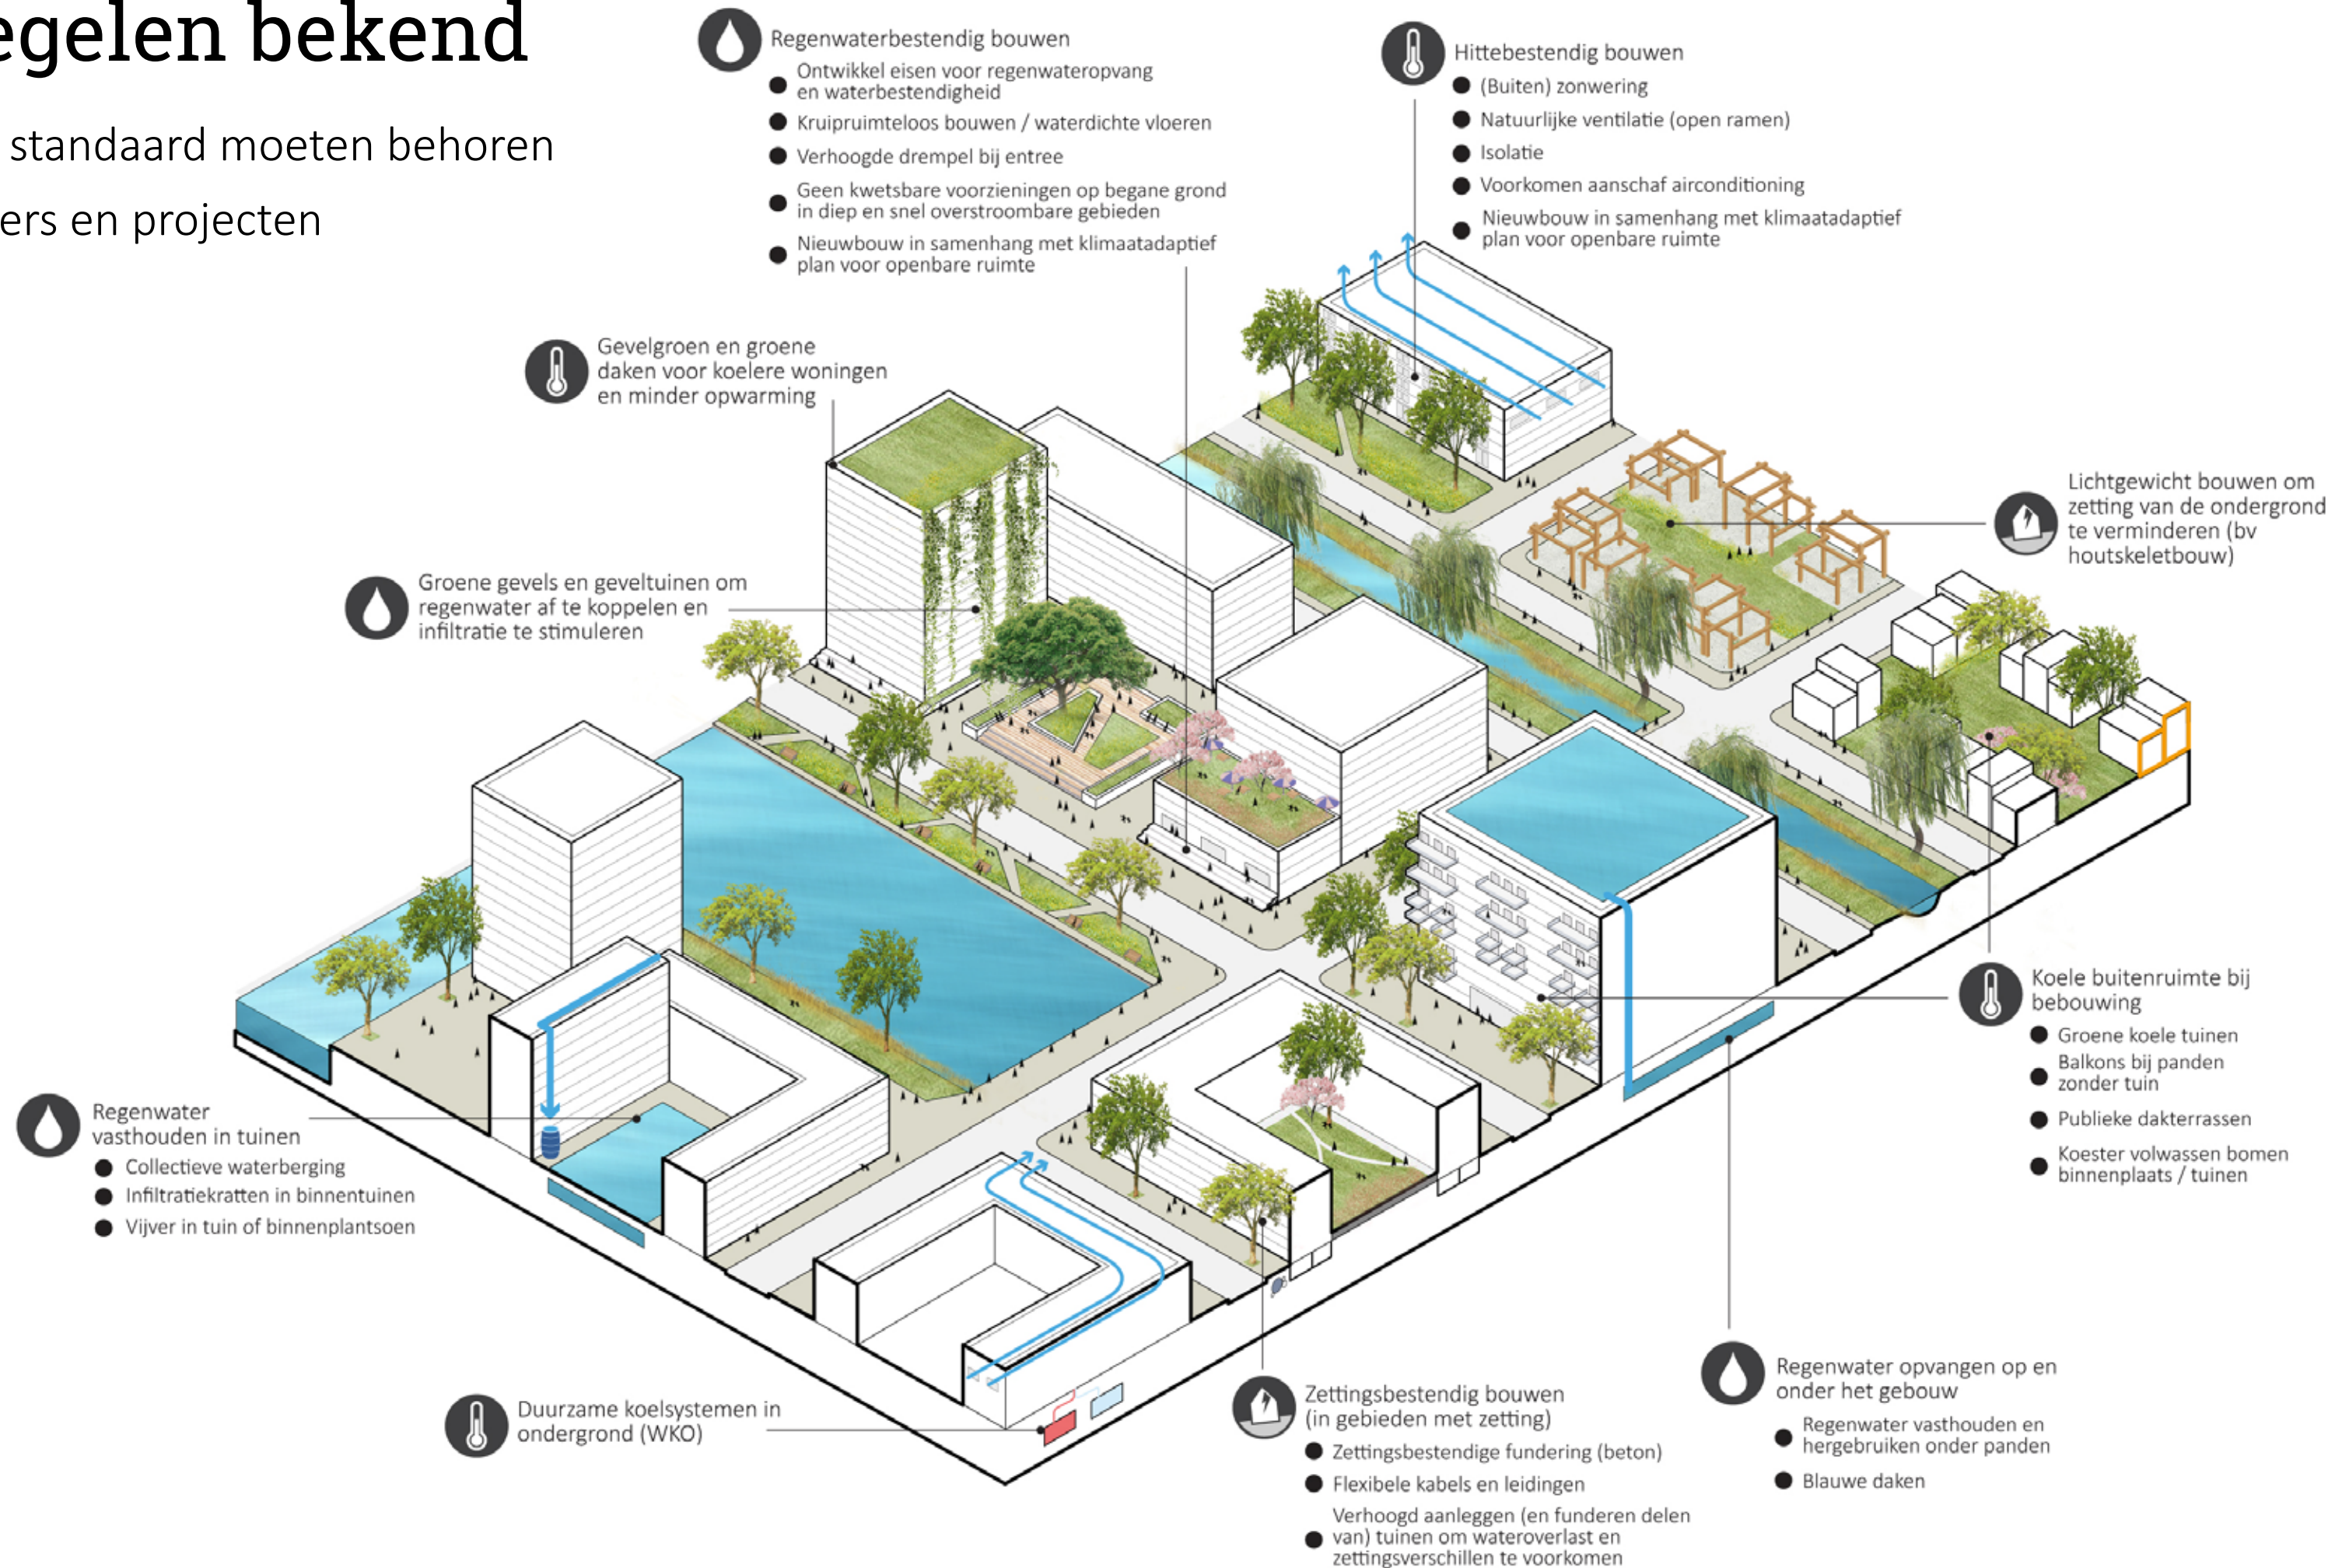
egelen bekend

standaard moeten behoren

ers en projecten

Regenwaterbestendig bouwen
- Ontwikkel eisen voor regenwateropvang en waterbestendigheid
- Kruipruimteloos bouwen / waterdichte vloeren
- Verhoogde drempel bij entree
- Geen kwetsbare voorzieningen op begane grond in diep en snel overstroombare gebieden
- Nieuwbouw in samenhang met klimaatadaptief plan voor openbare ruimte

Hittebestendig bouwen
- (Buiten) zonwering
- Natuurlijke ventilatie (open ramen)
- Isolatie
- Voorkomen aanschaf airconditioning
- Nieuwbouw in samenhang met klimaatadaptief plan voor openbare ruimte

Gevelgroen en groene daken voor koelere woningen en minder opwarming

Lichtgewicht bouwen om zetting van de ondergrond te verminderen (bv houtskeletbouw)

Groene gevels en geveltuinen om regenwater af te koppelen en infiltratie te stimuleren

Koele buitenruimte bij bebouwing
- Groene koele tuinen
- Balkons bij panden zonder tuin
- Publieke dakterrassen
- Koester volwassen bomen binnenplaats / tuinen

Regenwater vasthouden in tuinen
- Collectieve waterberging
- Infiltratiekratten in binnentuinen
- Vijver in tuin of binnenplantsoen

Regenwater opvangen op en onder het gebouw
- Regenwater vasthouden en hergebruiken onder panden
- Blauwe daken

Zettingsbestendig bouwen (in gebieden met zetting)
- Zettingsbestendige fundering (beton)
- Flexibele kabels en leidingen
- Verhoogd aanleggen (en funderen delen van) tuinen om wateroverlast en zettingsverschillen te voorkomen

Duurzame koelsystemen in ondergrond (WKO)